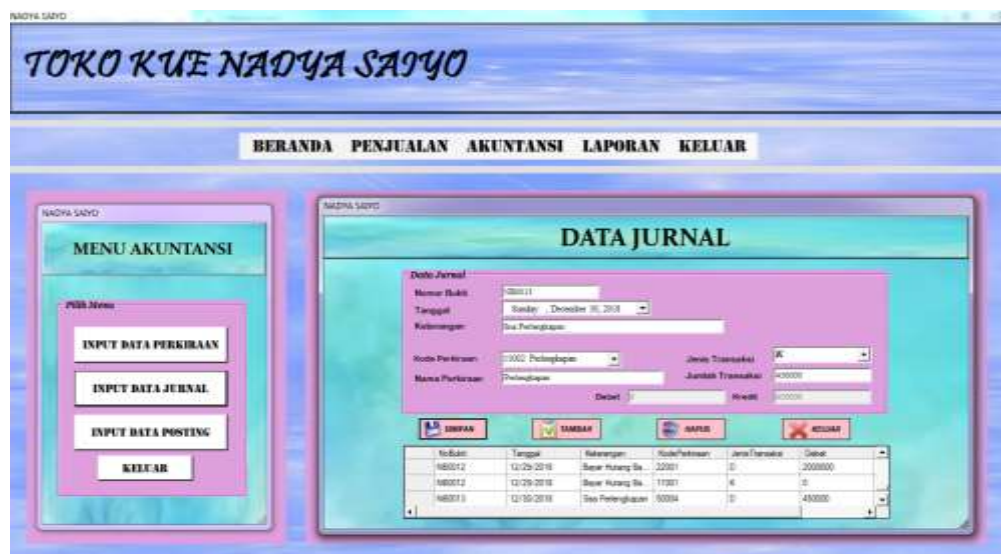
NADYA SAIYO

TOKO KUE NADYA SAIYO

BERANDA PENJUALAN AKUNTANSI LAPORAN KELUAR

NADYA SAIYO

MENU AKUNTANSI

Pilih Menu

INPUT DATA PERKIRAAN

INPUT DATA JURNAL

INPUT DATA POSTING

KELUAR

NADYA SAIYO

DATA JURNAL

Data Jurnal

Nomor Bukti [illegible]

Tanggal Sunday , December 30, 2018

Keterangan Sisa Perlengkapan

Kode Perkiraan 50002 Perlengkapan

Nama Perkiraan Perlengkapan

Jenis Transaksi K

Jumlah Transaksi 450000

Debet

Kredit 450000

SIMPAN

TAMBAH

HAPUS

KELUAR

| NoBukti | Tanggal | Keterangan | KodePerkiraan | JenisTransaksi | Debet |
|---|---|---|---|---|---|
| NB0012 | 12/29/2018 | Bayar Hutang Ba... | 22001 | D | 2000000 |
| NB0012 | 12/29/2018 | Bayar Hutang Ba... | 11001 | K | 0 |
| NB0013 | 12/30/2018 | Sisa Perlengkapan | 50004 | D | 450000 |